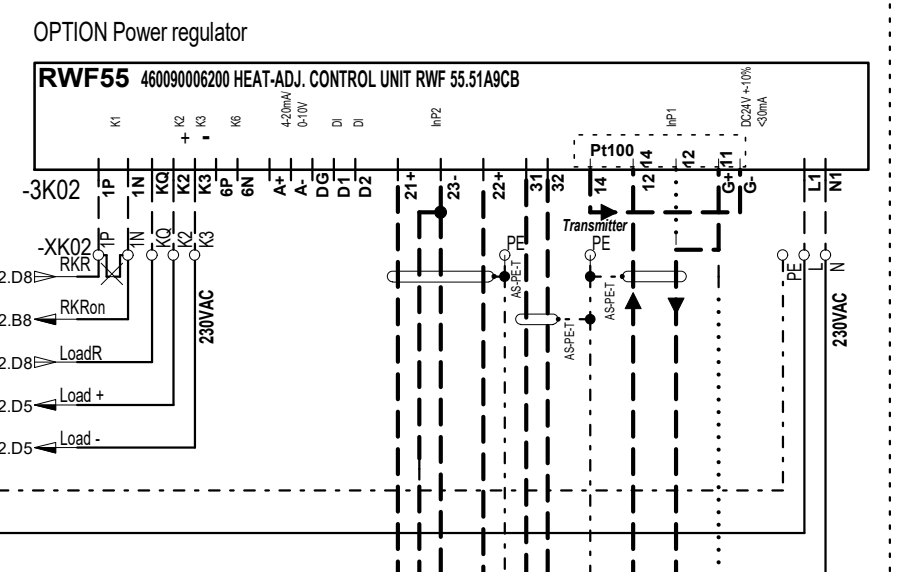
OPTION Power regulator

RWF55 460090006200 HEAT-ADJ. CONTROL UNIT RWF 55.51A9CB

K1
K2
K3
+
-
K6
4-20mA/ 0-10V
DI
DI
InP2
InP1
DC24V +-10% <30mA
Pt100
14
12
11

-3K02
1P
1N
KQ
K2
K3
6P
6N
A+
A-
DG
D1
D2
21+
23-
22+
31
32
14
12
G+
G-
L1
N1

-XK02
1P
1N
KQ
K2
K3

Transmitter
PE
PE
PE
L
N

2.D8 RKR
2.B8 RKRon
2.D8 LoadR
2.D5 Load +
2.D5 Load -

230VAC
AS-PE-T
AS-PE-T
AS-PE-T
230VAC